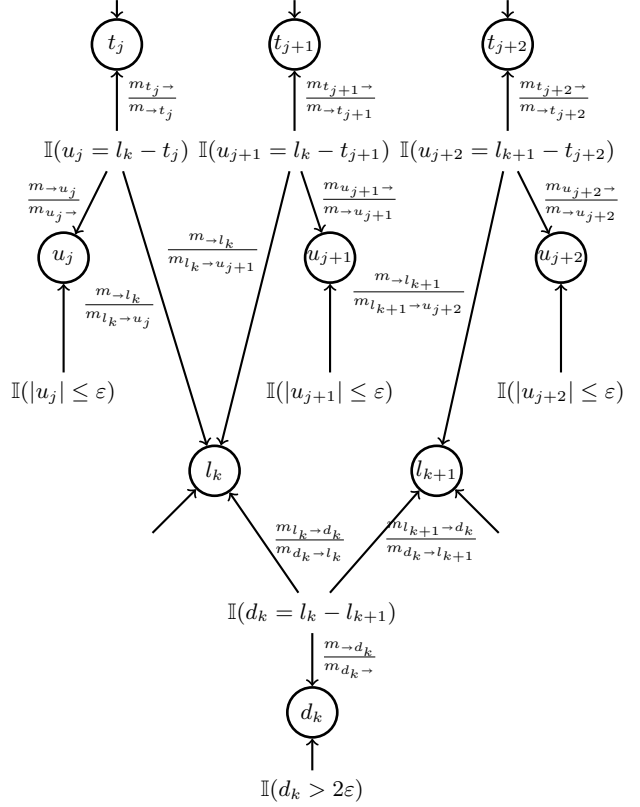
$t_j$

$t_{j+1}$

$t_{j+2}$

$\frac{m_{t_j \rightarrow}}{m_{\rightarrow t_j}}$

$\frac{m_{t_{j+1} \rightarrow}}{m_{\rightarrow t_{j+1}}}$

$\frac{m_{t_{j+2} \rightarrow}}{m_{\rightarrow t_{j+2}}}$

$\mathbb{I}(u_j = l_k - t_j)$ $\mathbb{I}(u_{j+1} = l_k - t_{j+1})$ $\mathbb{I}(u_{j+2} = l_{k+1} - t_{j+2})$

$\frac{m_{\rightarrow u_j}}{m_{u_j \rightarrow}}$

$\frac{m_{u_{j+1} \rightarrow}}{m_{\rightarrow u_{j+1}}}$

$\frac{m_{u_{j+2} \rightarrow}}{m_{\rightarrow u_{j+2}}}$

$u_j$

$\frac{m_{\rightarrow l_k}}{m_{l_k \rightarrow u_{j+1}}}$

$u_{j+1}$

$u_{j+2}$

$\frac{m_{\rightarrow l_k}}{m_{l_k \rightarrow u_j}}$

$\frac{m_{\rightarrow l_{k+1}}}{m_{l_{k+1} \rightarrow u_{j+2}}}$

$\mathbb{I}(|u_j| \leq \varepsilon)$

$\mathbb{I}(|u_{j+1}| \leq \varepsilon)$

$\mathbb{I}(|u_{j+2}| \leq \varepsilon)$

$l_k$

$l_{k+1}$

$\frac{m_{l_k \rightarrow d_k}}{m_{d_k \rightarrow l_k}}$

$\frac{m_{l_{k+1} \rightarrow d_k}}{m_{d_k \rightarrow l_{k+1}}}$

$\mathbb{I}(d_k = l_k - l_{k+1})$

$\frac{m_{\rightarrow d_k}}{m_{d_k \rightarrow}}$

$d_k$

$\mathbb{I}(d_k > 2\varepsilon)$